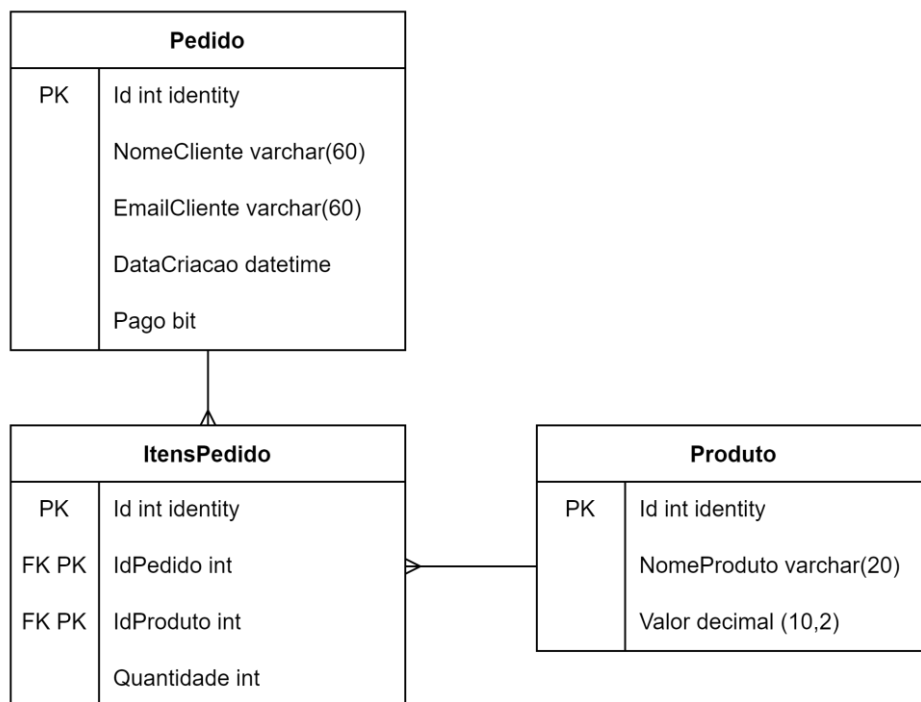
Pedido

| | |
|---|---|
| PK | Id int identity |
| | NomeCliente varchar(60) |
| | EmailCliente varchar(60) |
| | DataCriacao datetime |
| | Pago bit |

ItensPedido

| | |
|---|---|
| PK | Id int identity |
| FK PK | IdPedido int |
| FK PK | IdProduto int |
| | Quantidade int |

Produto

| | |
|---|---|
| PK | Id int identity |
| | NomeProduto varchar(20) |
| | Valor decimal (10,2) |